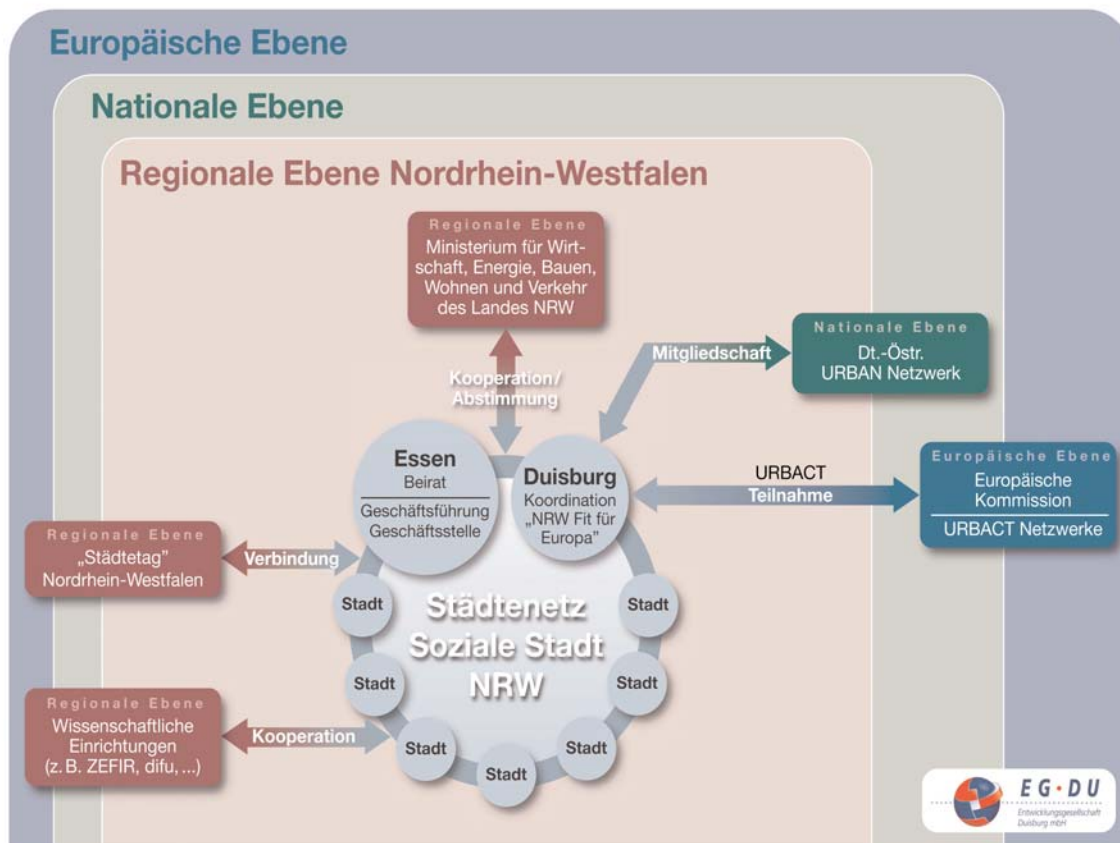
Europäische Ebene

Nationale Ebene

Regionale Ebene Nordrhein-Westfalen

Regionale Ebene
Ministerium für Wirtschaft, Energie, Bauen, Wohnen und Verkehr des Landes NRW

Mitgliedschaft

Nationale Ebene
Dt.-Östr. URBAN Netzwerk

Kooperation/ Abstimmung

Essen
Beirat
Geschäftsführung Geschäftsstelle

Duisburg
Koordination „NRW Fit für Europa"

URBACT
Teilnahme

Europäische Ebene
Europäische Kommission
URBACT Netzwerke

Regionale Ebene
„Städtetag" Nordrhein-Westfalen

Verbindung

Stadt

Städtenetz Soziale Stadt NRW

Stadt

Stadt

Stadt

Regionale Ebene
Wissenschaftliche Einrichtungen (z. B. ZEFIR, difu, ...)

Kooperation

Stadt

Stadt

Stadt

EG·DU
Entwicklungsgesellschaft Duisburg mbH